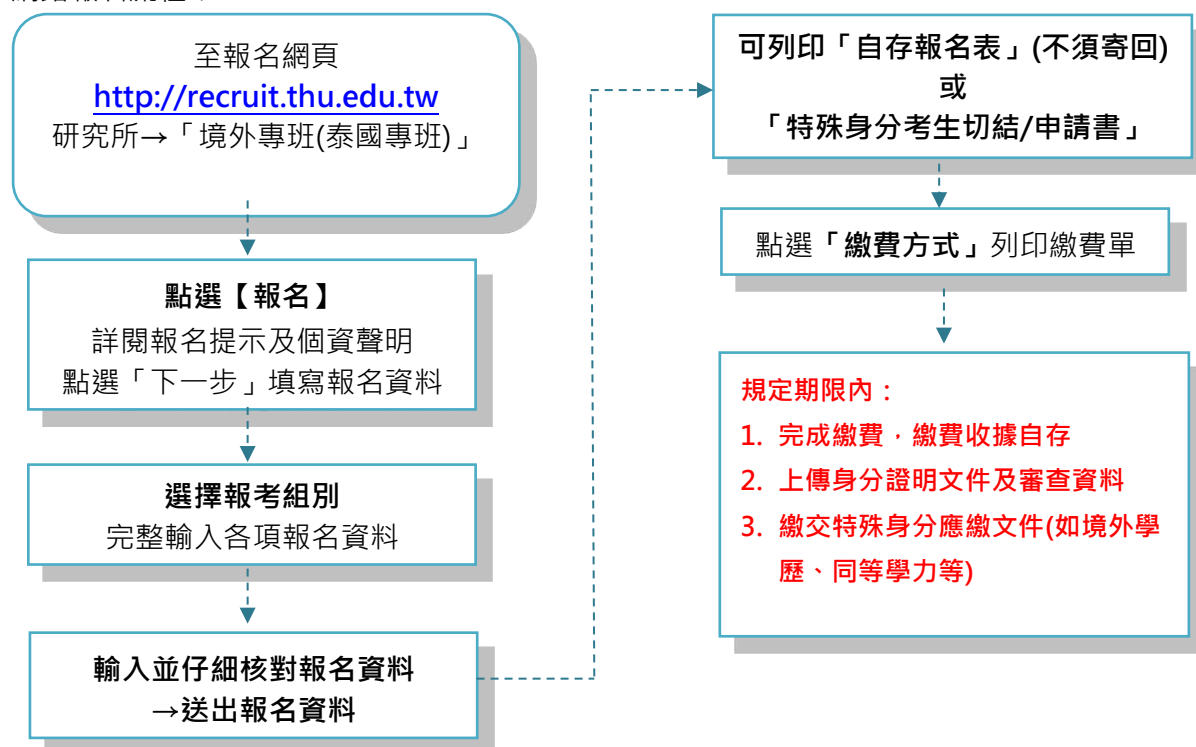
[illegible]

至報名網頁
http://recruit.thu.edu.tw
研究所→「境外專班(泰國專班)」

點選【報名】
詳閱報名提示及個資聲明
點選「下一步」填寫報名資料

選擇報考組別
完整輸入各項報名資料

輸入並仔細核對報名資料
→送出報名資料

可列印「自存報名表」(不須寄回)
或
「特殊身分考生切結/申請書」

點選「繳費方式」列印繳費單

規定期限內：
1. 完成繳費，繳費收據自存
2. 上傳身分證明文件及審查資料
3. 繳交特殊身分應繳文件(如境外學歷、同等學力等)